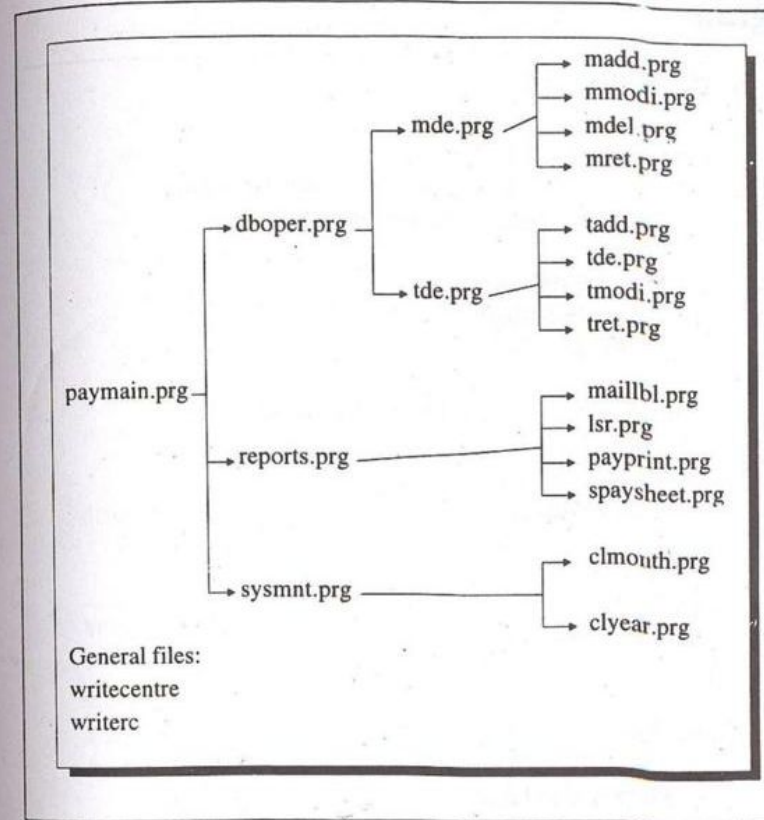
madd.prg
mmodi.prg
mdel.prg
mret.prg

mde.prg

dboper.prg

tadd.prg
tde.prg
tmodi.prg
tret.prg

tde.prg

paymain.prg

maillbl.prg
lsr.prg
payprint.prg
spaysheet.prg

reports.prg

clmonth.prg

sysmnt.prg

clyear.prg

General files:
writecentre
writerc